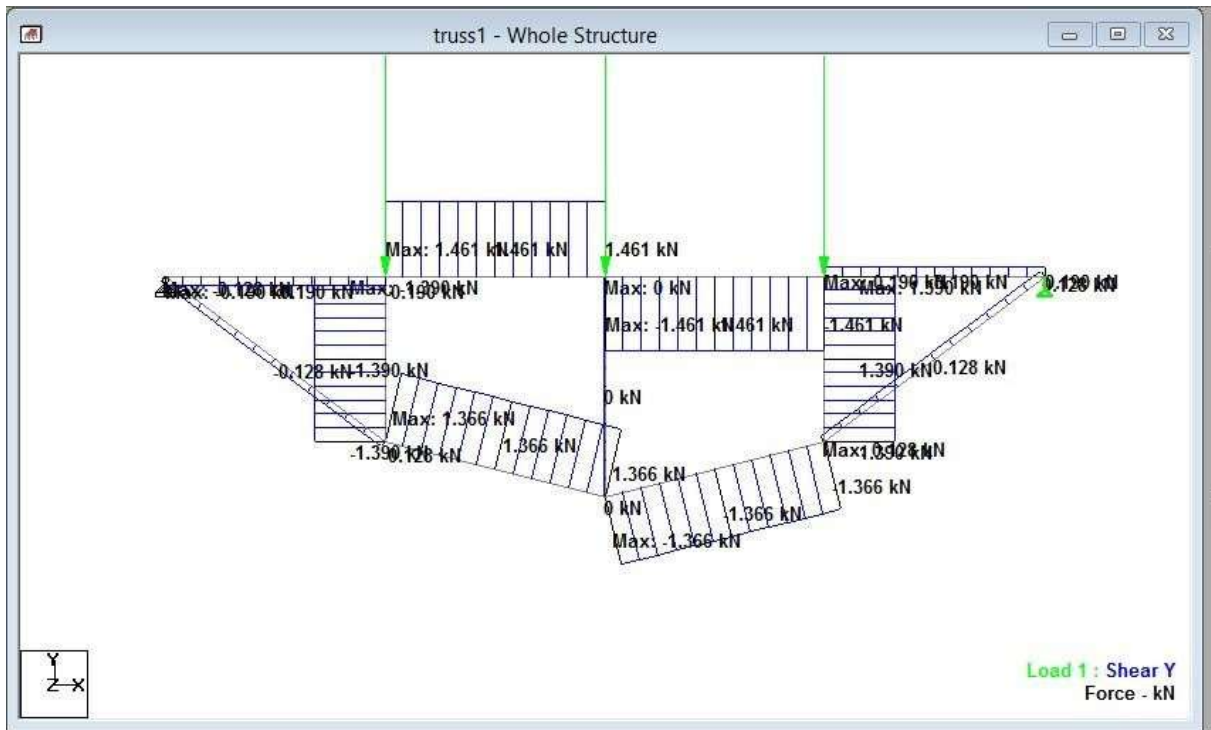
truss1 - Whole Structure

Max: 1.461 kN461 kN

1.461 kN

Max: -0.120 kN190 kN Max: 1.390 kN

Max: 0 kN

Max: -1.461 kN461 kN

Max: 0.190 kN190 kN Max: 1.390 kN

0.120 kN

-1.461 kN

-0.128 kN -1.390 kN

1.390 kN 0.128 kN

Max: 1.366 kN

1.366 kN

0 kN

-1.390 0.128 kN

Max: 0.128 kN -1.390 kN

1.366 kN

-1.366 kN

0 kN

-1.366 kN

Max: -1.366 kN

Y
Z X

Load 1 : Shear Y
Force - kN